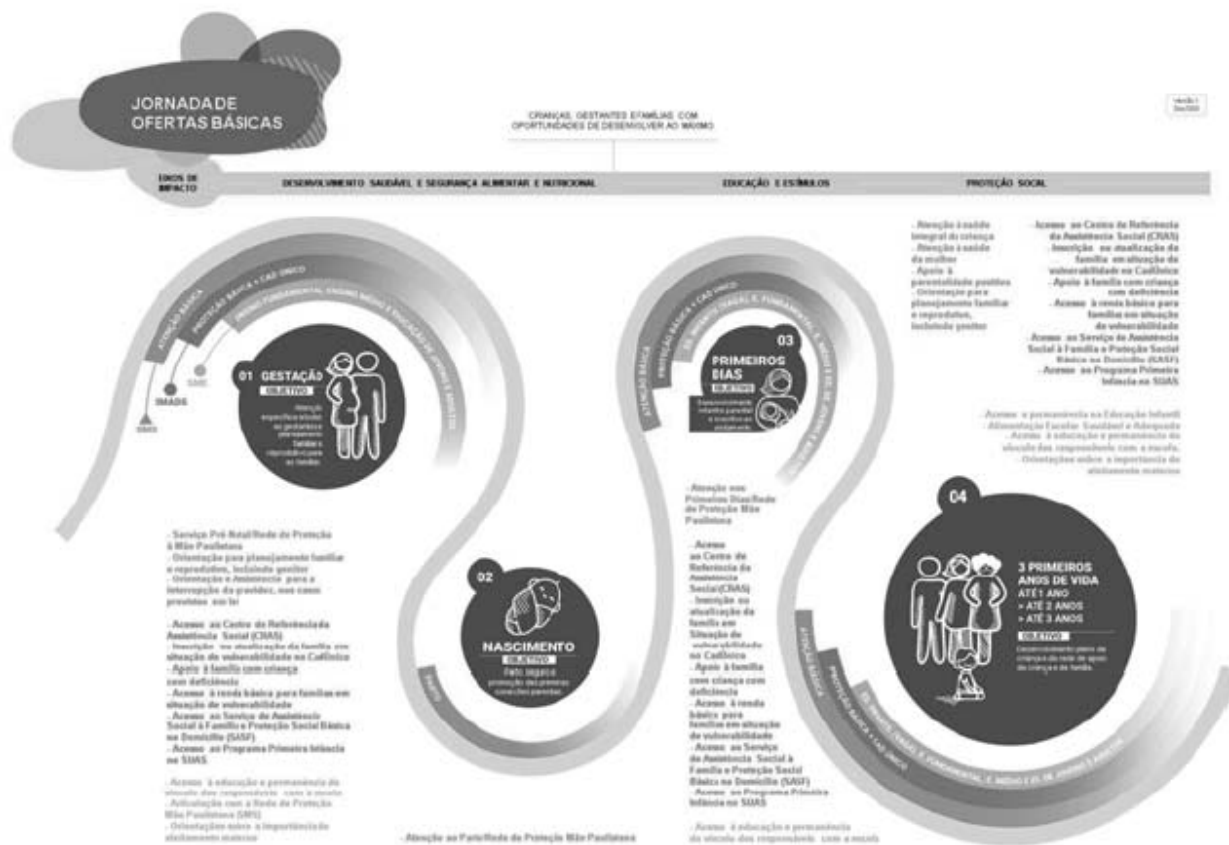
JORNADA DE OFERTAS BÁSICAS

CRIANÇAS, GESTANTES E FAMÍLIAS COM OPORTUNIDADES DE DESENVOLVER AO MÁXIMO

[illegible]

EIXOS DE IMPACTO

DESENVOLVIMENTO SAUDÁVEL E SEGURANÇA ALIMENTAR E NUTRICIONAL

EDUCAÇÃO E ESTÍMULOS

PROTEÇÃO SOCIAL

ATENÇÃO BÁSICA

PROTEÇÃO BÁSICA + CAD ÚNICO

ENSINO FUNDAMENTAL, ENSINO MÉDIO E EDUCAÇÃO DE JOVENS E ADULTOS

SMS

IMADS

SMADS

01 GESTAÇÃO
OBJETIVO
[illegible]

- Serviço Pré-Natal/Rede de Proteção à Mãe Paulistana
- Orientação para planejamento familiar e reprodutivo, incluindo gestor
- Orientação e Assistência para a interrupção da gravidez, nos casos previstos em lei

- Acesso ao Centro de Referência da Assistência Social (CRAS)
- Inscrição ou atualização da família em situação de vulnerabilidade no CadÚnico
- Apoio à família com criança com deficiência
- Acesso à renda básica para famílias em situação de vulnerabilidade
- Acesso ao Serviço de Assistência Social à Família e Proteção Social Básica no Domicílio (SASF)
- Acesso ao Programa Primeira Infância no SUAS

- Acesso à educação e permanência do vínculo dos responsáveis com a escola
- Articulação com a Rede de Proteção Mãe Paulistana (SMS)
- Orientações sobre a importância do aleitamento materno

02 NASCIMENTO
OBJETIVO
Parto seguro e proteção dos primeiros vínculos parentais

- Atenção ao Parto/Rede de Proteção Mãe Paulistana

03 PRIMEIROS DIAS
OBJETIVO
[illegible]

ATENÇÃO BÁSICA
PROTEÇÃO BÁSICA + CAD ÚNICO
ENSINO INFANTIL, E. FUNDAMENTAL, E. MÉDIO E ED. DE JOVENS E ADULTOS

- Atenção nos Primeiros Dias/Rede de Proteção Mãe Paulistana

- Acesso ao Centro de Referência da Assistência Social (CRAS)
- Inscrição ou atualização da família em Situação de vulnerabilidade no CadÚnico
- Apoio à família com criança com deficiência
- Acesso à renda básica para famílias em situação de vulnerabilidade
- Acesso ao Serviço de Assistência Social à Família e Proteção Social Básica no Domicílio (SASF)
- Acesso ao Programa Primeira Infância no SUAS

- Acesso à educação e permanência do vínculo dos responsáveis com a escola

- Atenção à saúde integral da criança
- Atenção à saúde da mulher
- Apoio à parentalidade positiva
- Orientação para planejamento familiar e reprodutivo, incluindo gestor

- Acesso ao Centro de Referência da Assistência Social (CRAS)
- Inscrição ou atualização da família em situação de vulnerabilidade no CadÚnico
- Apoio à família com criança com deficiência
- Acesso à renda básica para famílias em situação de vulnerabilidade
- Acesso ao Serviço de Assistência Social à Família e Proteção Social Básica no Domicílio (SASF)
- Acesso ao Programa Primeira Infância no SUAS

- Acesso e permanência na Educação Infantil
- Alimentação Escolar Saudável e Adequada
- Acesso à educação e permanência do vínculo dos responsáveis com a escola
- Orientações sobre a importância do aleitamento materno

04
3 PRIMEIROS ANOS DE VIDA
ATÉ 1 ANO
> ATÉ 2 ANOS
> ATÉ 3 ANOS
OBJETIVO
Desenvolvimento pleno da criança e da rede de apoio da criança e da família.

ATENÇÃO BÁSICA
PROTEÇÃO BÁSICA + CAD ÚNICO
ED. INFANTIL, E. FUNDAMENTAL, E. MÉDIO E ED. DE JOVENS E ADULTOS